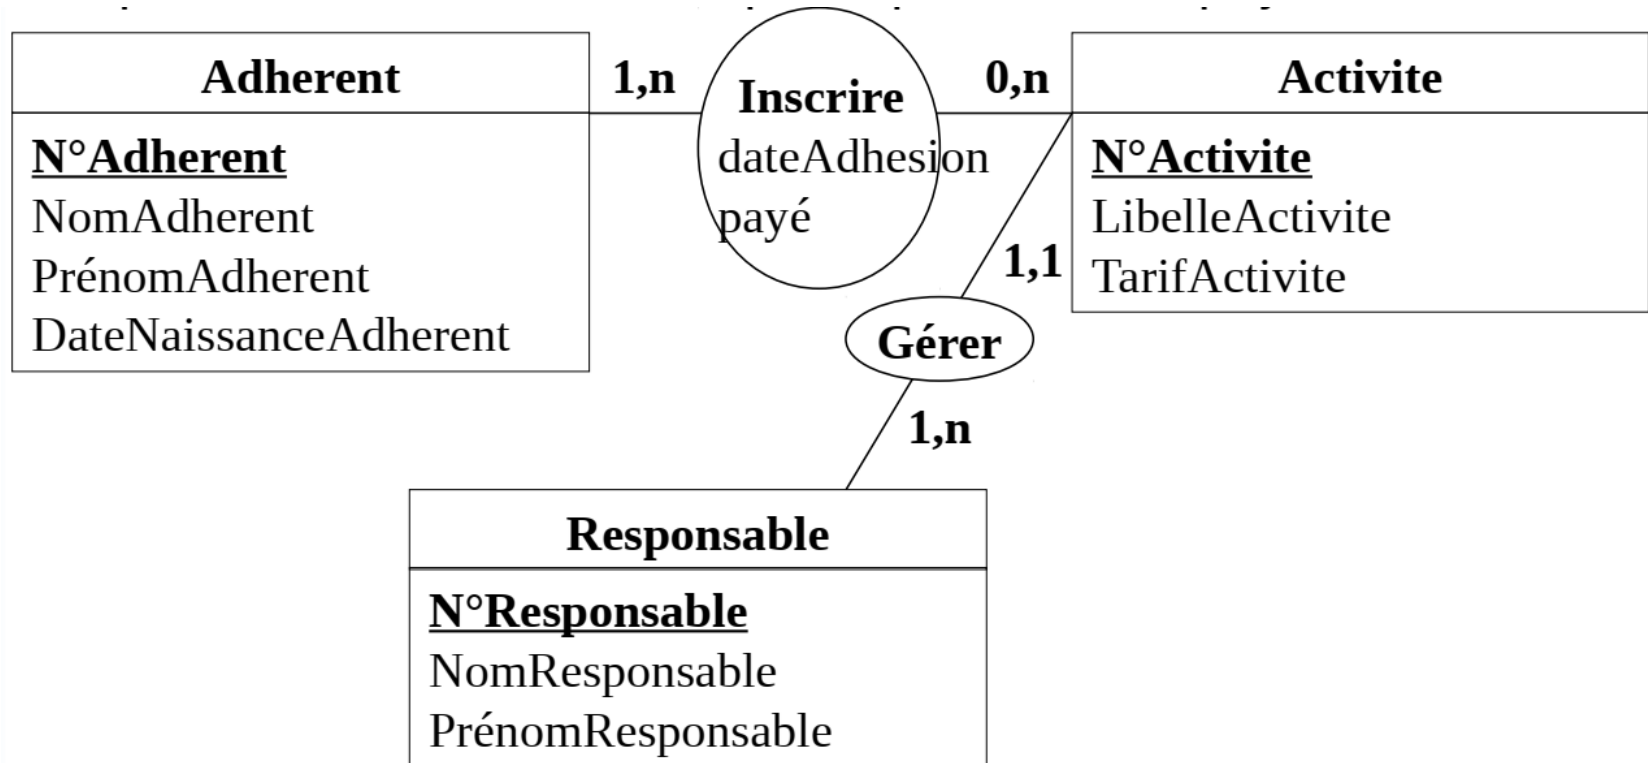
Adherent
N°Adherent
NomAdherent
PrénomAdherent
DateNaissanceAdherent

1,n

Inscrire
dateAdhesion
payé

0,n

Activite
N°Activite
LibelleActivite
TarifActivite

1,1

Gérer

1,n

Responsable
N°Responsable
NomResponsable
PrénomResponsable